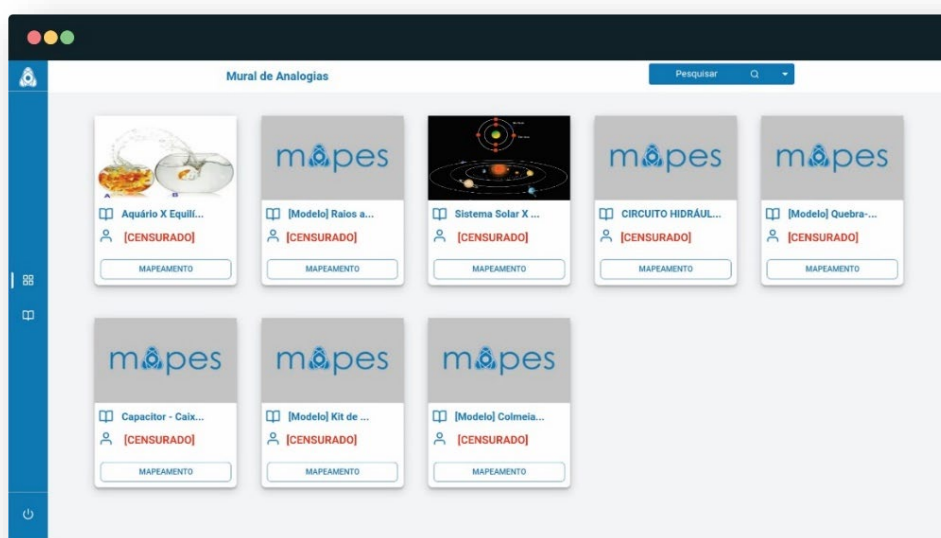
Mural de Analogias

Pesquisar

Aquário X Equilí...
[CENSURADO]
MAPEAMENTO

mapes
[Modelo] Raios a...
[CENSURADO]
MAPEAMENTO

Sistema Solar X ...
[CENSURADO]
MAPEAMENTO

mapes
CIRCUITO HIDRÁUL...
[CENSURADO]
MAPEAMENTO

mapes
[Modelo] Quebra-...
[CENSURADO]
MAPEAMENTO

mapes
Capacitor - Caix...
[CENSURADO]
MAPEAMENTO

mapes
[Modelo] Kit de ...
[CENSURADO]
MAPEAMENTO

mapes
[Modelo] Colmeia...
[CENSURADO]
MAPEAMENTO